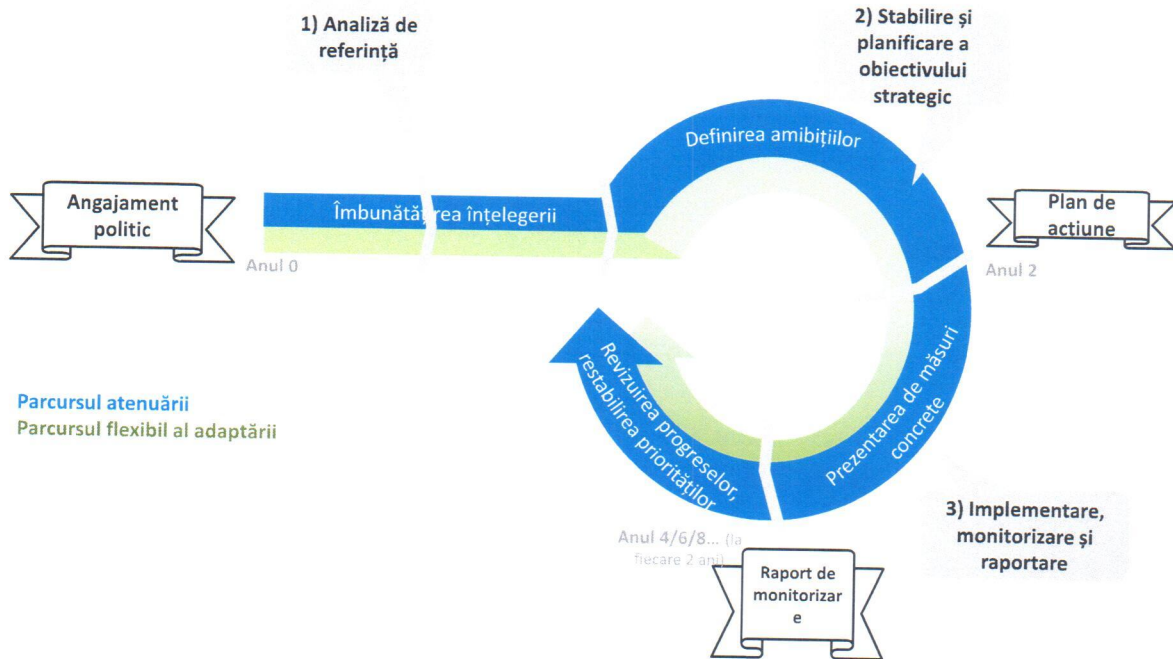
1) Analiză de referință

2) Stabilire și planificare a obiectivului strategic

Angajament politic

Îmbunătățirea înțelegerii

Anul 0

Definirea ambițiilor

Plan de acțiune

Anul 2

Prezentarea de măsuri concrete

Revizuirea progreselor, restabilirea priorităților

Parcursul atenuării
Parcursul flexibil al adaptării

Anul 4/6/8... (la fiecare 2 ani)

Raport de monitorizar e

3) Implementare, monitorizare și raportare